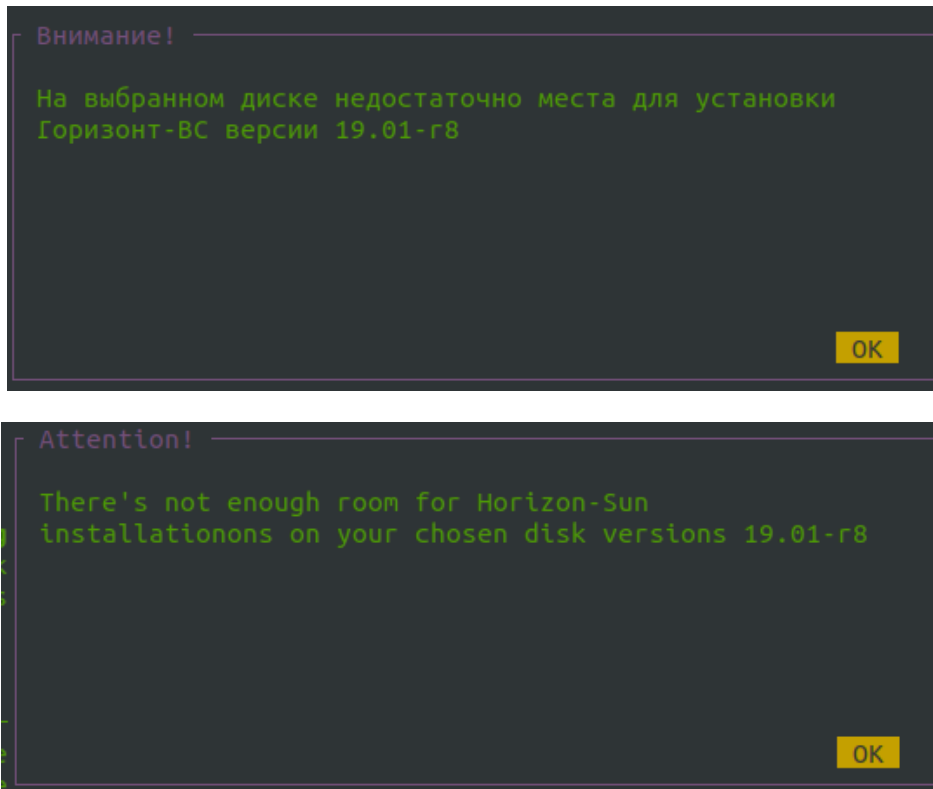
Внимание!

На выбранном диске недостаточно места для установки Горизонт-ВС версии 19.01-г8

OK

Attention!

There's not enough room for Horizon-Sun installationons on your chosen disk versions 19.01-r8

OK